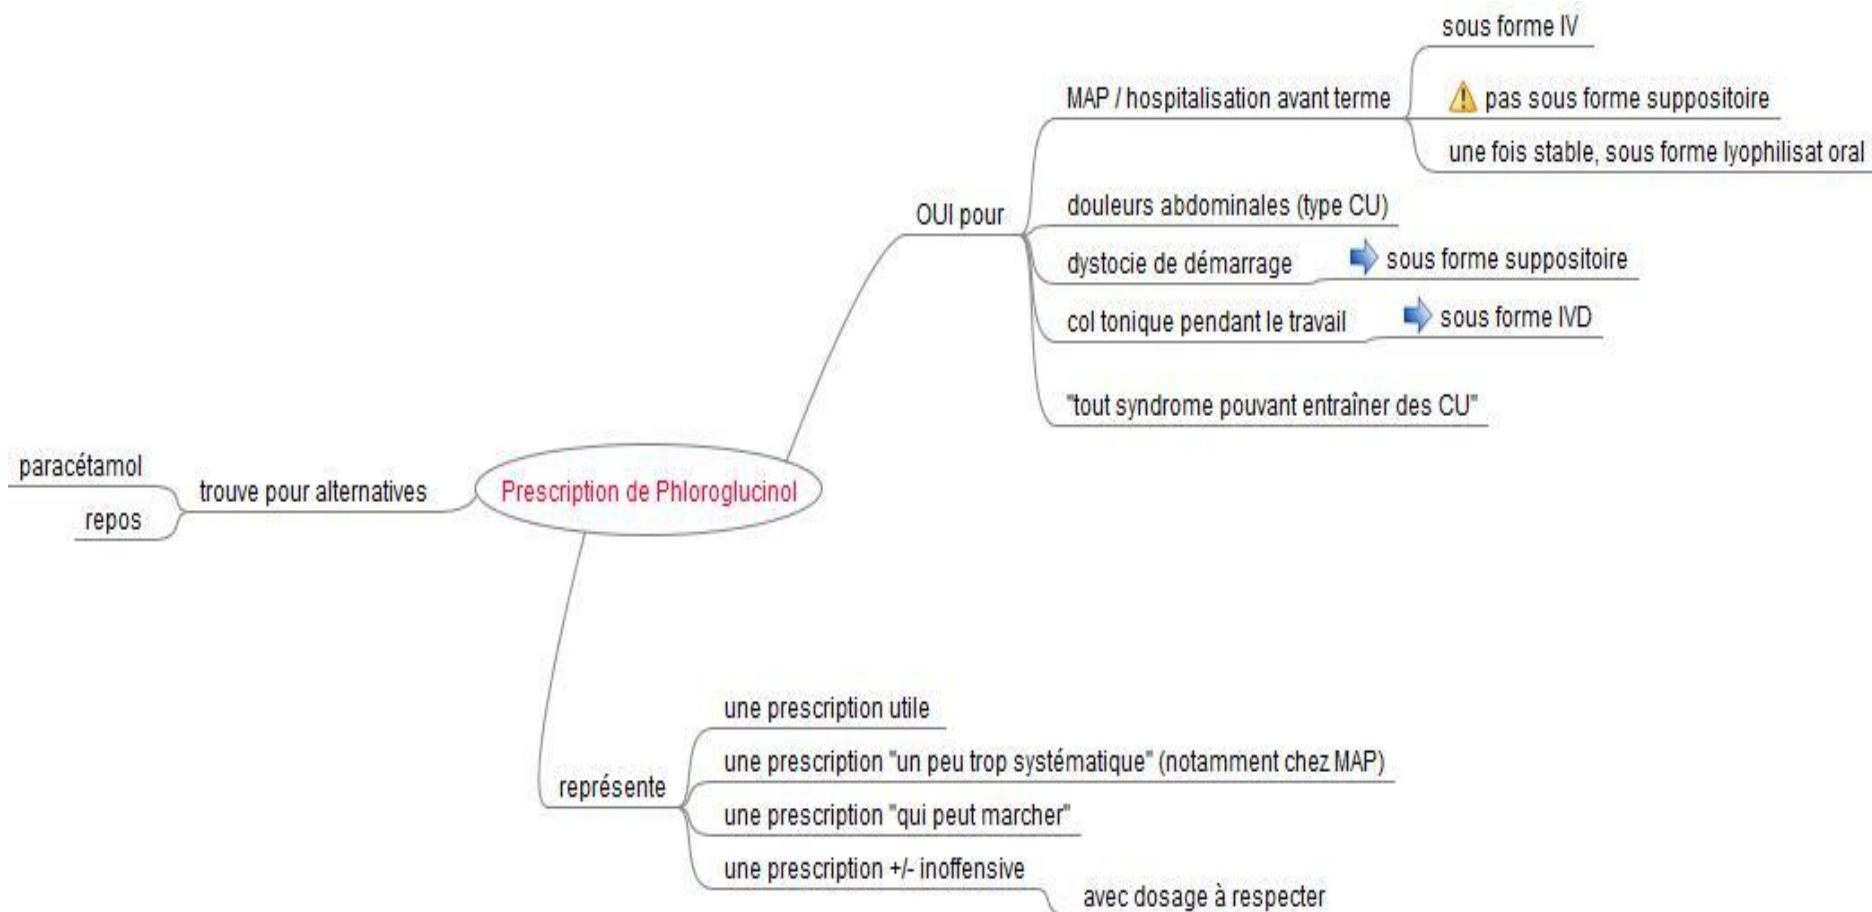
Prescription de Phloroglucinol

OUI pour

MAP / hospitalisation avant terme

sous forme IV

pas sous forme suppositoire

une fois stable, sous forme lyophilisat oral

douleurs abdominales (type CU)

dystocie de démarrage

sous forme suppositoire

col tonique pendant le travail

sous forme IVD

"tout syndrome pouvant entraîner des CU"

trouve pour alternatives

paracétamol

repos

représente

une prescription utile

une prescription "un peu trop systématique" (notamment chez MAP)

une prescription "qui peut marcher"

une prescription +/- inoffensive

avec dosage à respecter